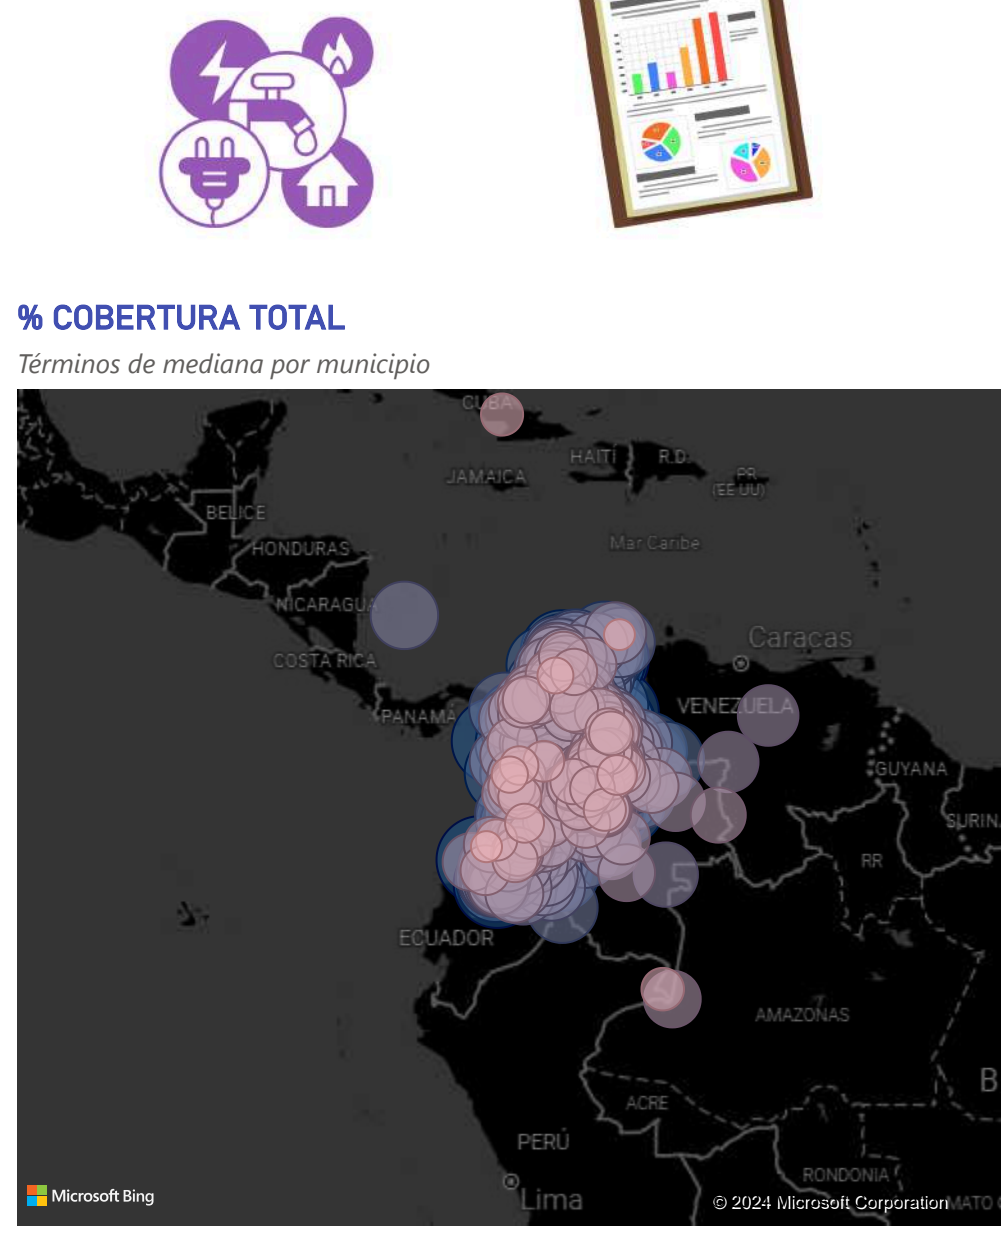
% COBERTURA TOTAL

Términos de mediana por municipio

CUBA
JAMAICA
HAITÍ
R.D.
PR (EE UU)
BELICE
HONDURAS
Mar Caribe
NICARAGUA
Caracas
COSTA RICA
PANAMÁ
VENEZUELA
GUYANA
SURINA
RR
ECUADOR
AMAZONAS
ACRE
PERÚ
RONDONIA
Lima
MATO
Microsoft Bing
© 2024 Microsoft Corporation